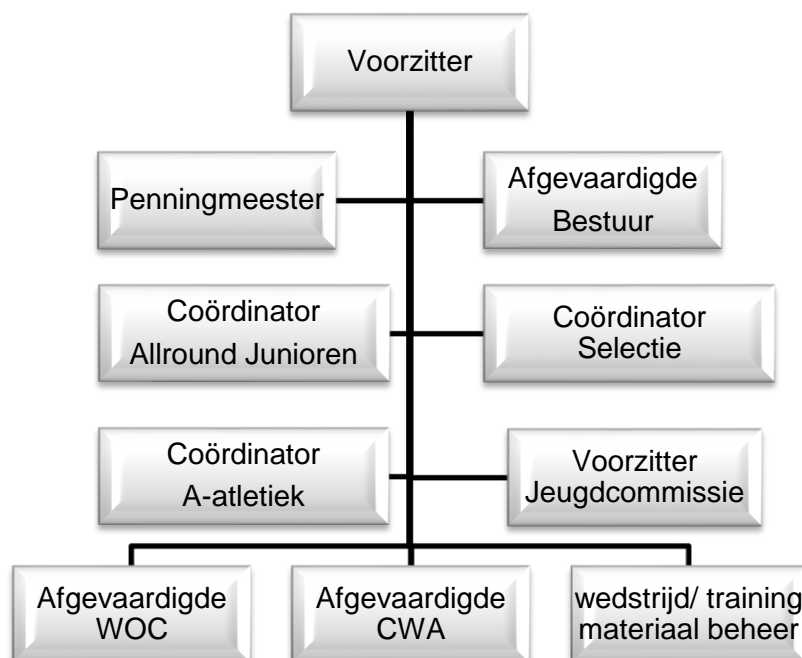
Voorzitter

Penningmeester

Afgevaardigde Bestuur

Coördinator Allround Junioren

Coördinator Selectie

Coördinator A-atletiek

Voorzitter Jeugdcommissie

Afgevaardigde WOC

Afgevaardigde CWA

wedstrijd/ training materiaal beheer